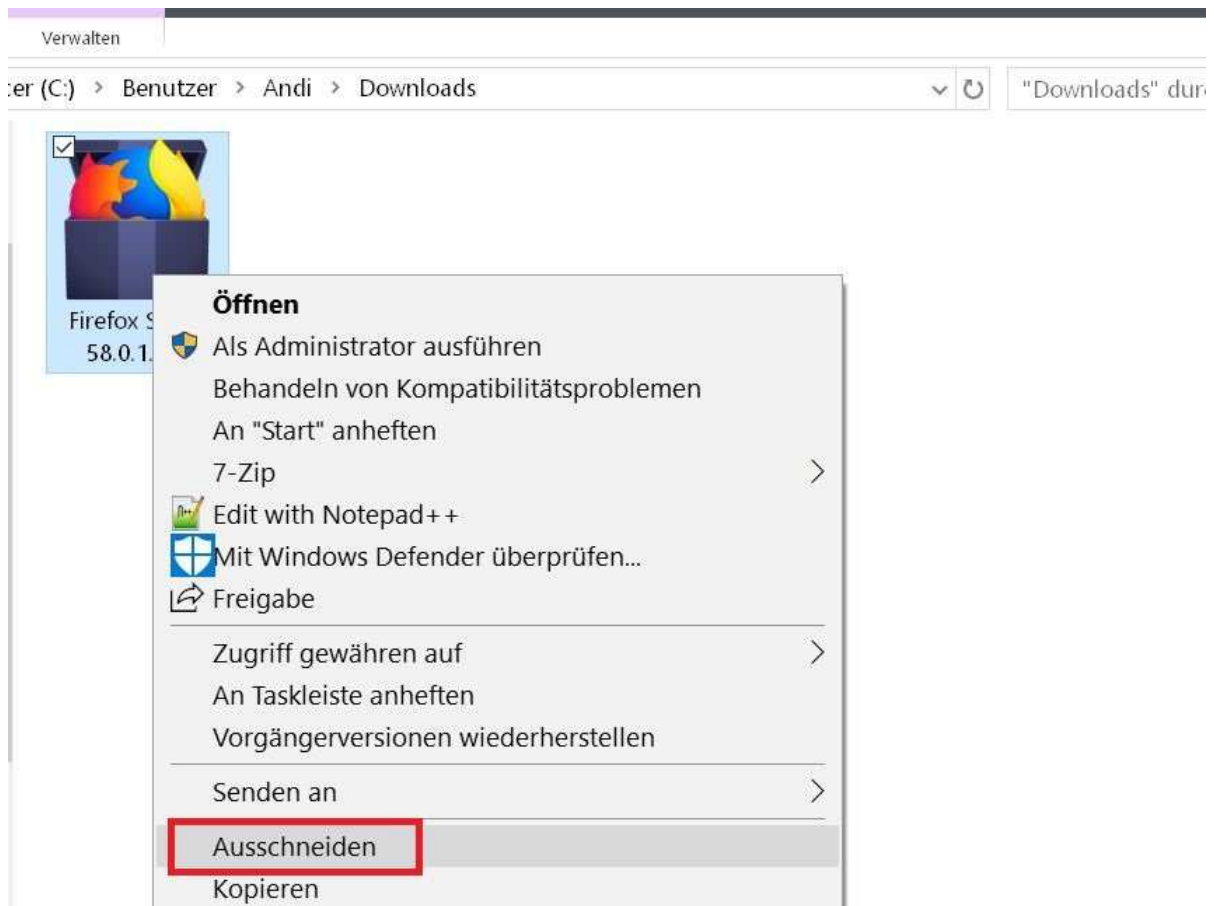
Verwalten

ter (C:) > Benutzer > Andi > Downloads

"Downloads" dur

Firefox S
58.0.1.

Öffnen
Als Administrator ausführen
Behandeln von Kompatibilitätsproblemen
An "Start" anheften
7-Zip
Edit with Notepad++
Mit Windows Defender überprüfen...
Freigabe
Zugriff gewähren auf
An Taskleiste anheften
Vorgängerversionen wiederherstellen
Senden an
Ausschneiden
Kopieren